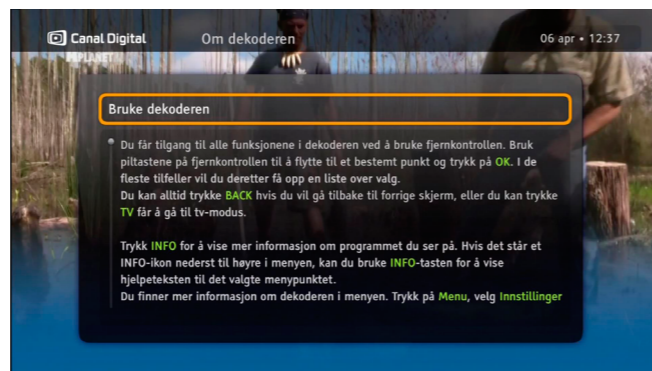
Canal Digital
Om dekoderen
06 apr • 12:37

Bruke dekoderen

Du får tilgang til alle funksjonene i dekoderen ved å bruke fjernkontrollen. Bruk piltastene på fjernkontrollen til å flytte til et bestemt punkt og trykk på OK. I de fleste tilfeller vil du deretter få opp en liste over valg.
Du kan alltid trykke BACK hvis du vil gå tilbake til forrige skjerm, eller du kan trykke TV får å gå til tv-modus.

Trykk INFO for å vise mer informasjon om programmet du ser på. Hvis det står et INFO-ikon nederst til høyre i menyen, kan du bruke INFO-tasten for å vise hjelpeteksten til det valgte menypunktet.
Du finner mer informasjon om dekoderen i menyen. Trykk på Menu, velg Innstillinger